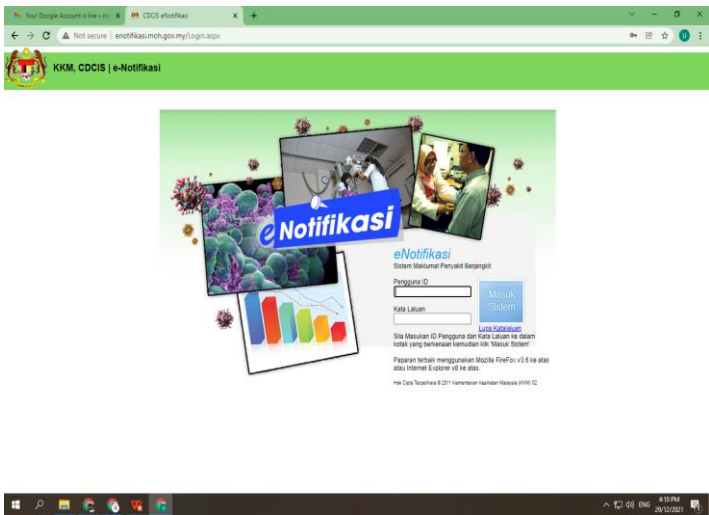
Your Google Account is live – m ×
CDCIS eNotifikasi ×
+

Not secure | enotifikasi.moh.gov.my/Login.aspx

KKM, CDCIS | e-Notifikasi

eNotifikasi

eNotifikasi
Sistem Maklumat Penyakit Berjangkit

Pengguna ID

Kata Laluan

Masuk Sistem

Lupa Katalaluan

Sila Masukan ID Pengguna dan Kata Laluan ke dalam kotak yang berkenaan kemudian klik 'Masuk Sistem'.

Paparan terbaik menggunakan Mozilla FireFox v3.6 ke atas atau Internet Explorer v8 ke atas.

Hak Cipta Terpelihara © 2011 Kementerian Kesihatan Malaysia (KKM) 02

ENG 4:10 PM 29/12/2021